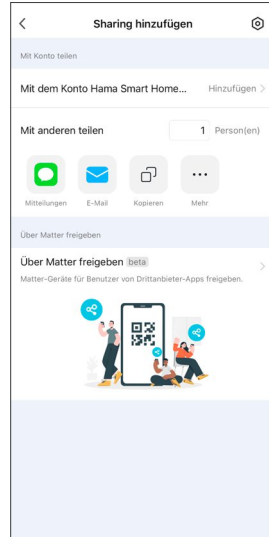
Sharing hinzufügen

Mit Konto teilen

Mit dem Konto Hama Smart Home... Hinzufügen

Mit anderen teilen 1 Person(en)

Mitteilungen E-Mail Kopieren Mehr

Über Matter freigeben

Über Matter freigeben beta

Matter-Geräte für Benutzer von Drittanbieter-Apps freigeben.